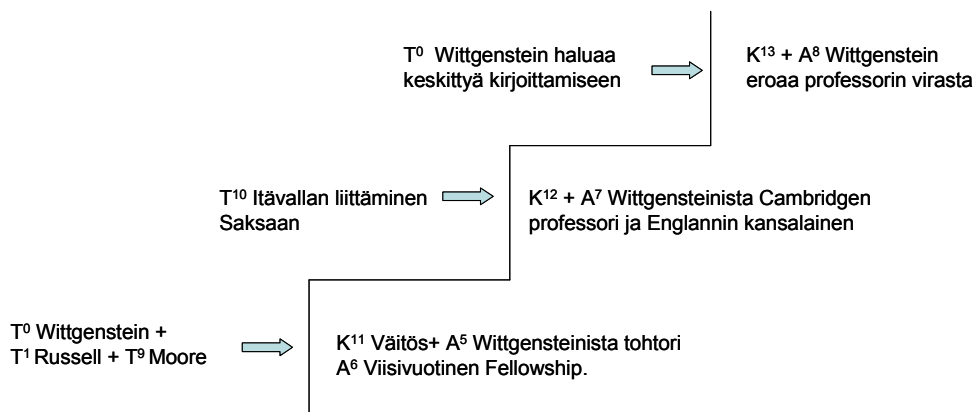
$T^0$ Wittgenstein haluaa keskittyä kirjoittamiseen

$K^{13}$ + $A^8$ Wittgenstein eroaa professorin virasta

$T^{10}$ Itävallan liittäminen Saksaan

$K^{12}$ + $A^7$ Wittgensteinista Cambridgen professori ja Englannin kansalainen

$T^0$ Wittgenstein + $T^1$ Russell + $T^9$ Moore

$K^{11}$ Väitös+ $A^5$ Wittgensteinista tohtori
$A^6$ Viisivuotinen Fellowship.